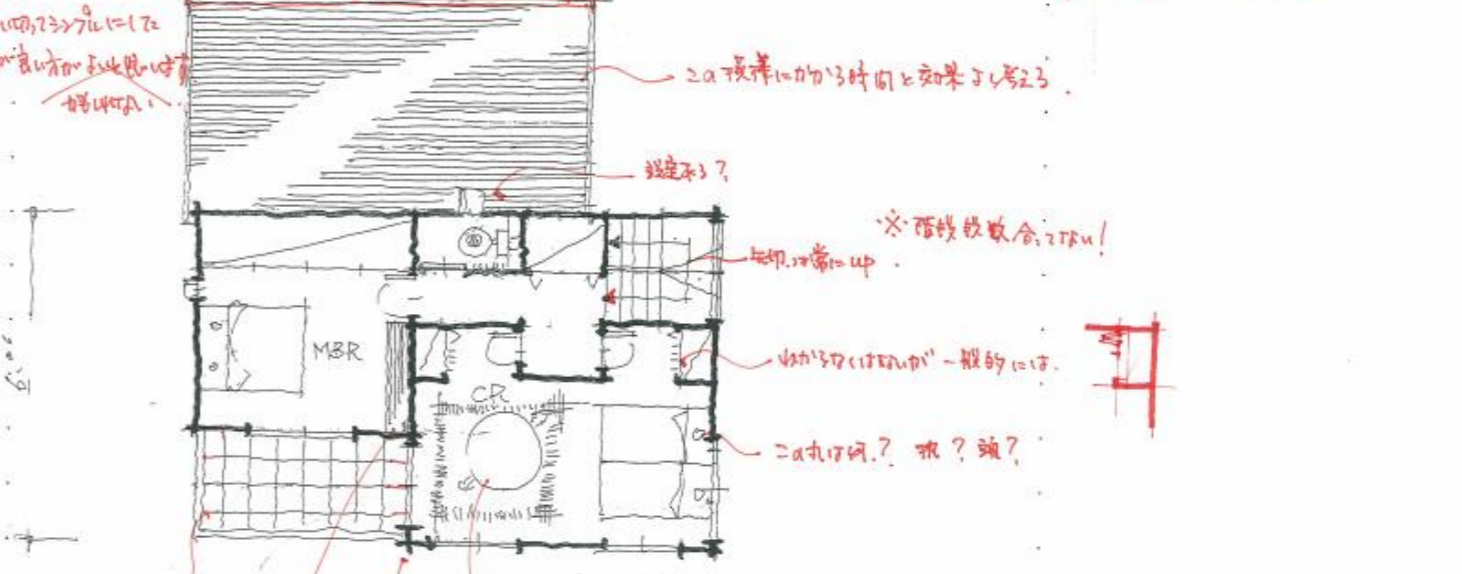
い切ってシンプルにした
が良い方がよいと思います
めかけない

この模様にかかる時間と効果をよく考える。

端末ある？

※階段段数合ってない！

矢印は常にUP。

MBR

わからなくはないが一般的には。

CR

この丸は何？ 机？ 頭？